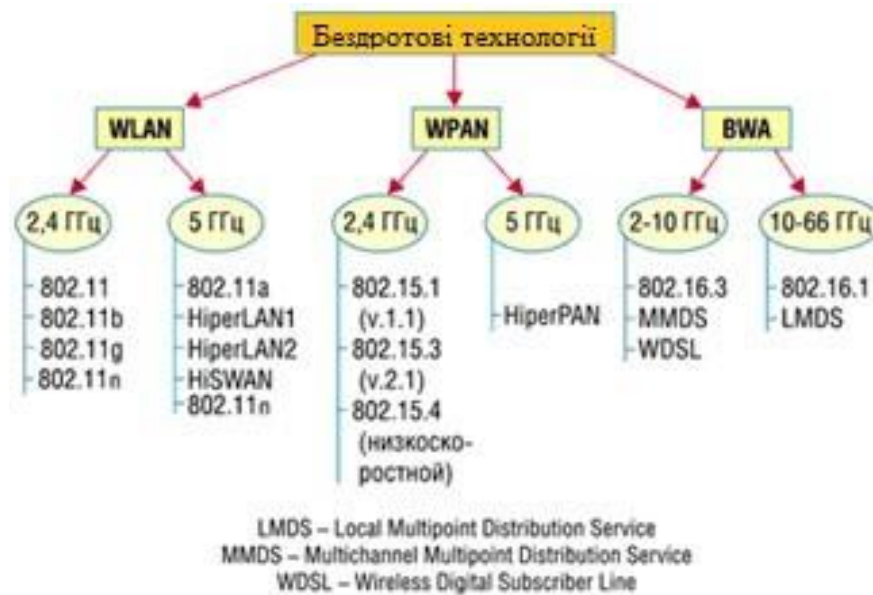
Бездротові технології

WLAN

WPAN

BWA

2,4 ГГц

802.11
802.11b
802.11g
802.11n

5 ГГц

802.11a
HiperLAN1
HiperLAN2
HiSWAN
802.11n

2,4 ГГц

802.15.1 (v.1.1)
802.15.3 (v.2.1)
802.15.4 (низкоскоростной)

5 ГГц

HiperPAN

2-10 ГГц

802.16.3
MMDS
WDSL

10-66 ГГц

802.16.1
LMDS

LMDS – Local Multipoint Distribution Service
MMDS – Multichannel Multipoint Distribution Service
WDSL – Wireless Digital Subscriber Line